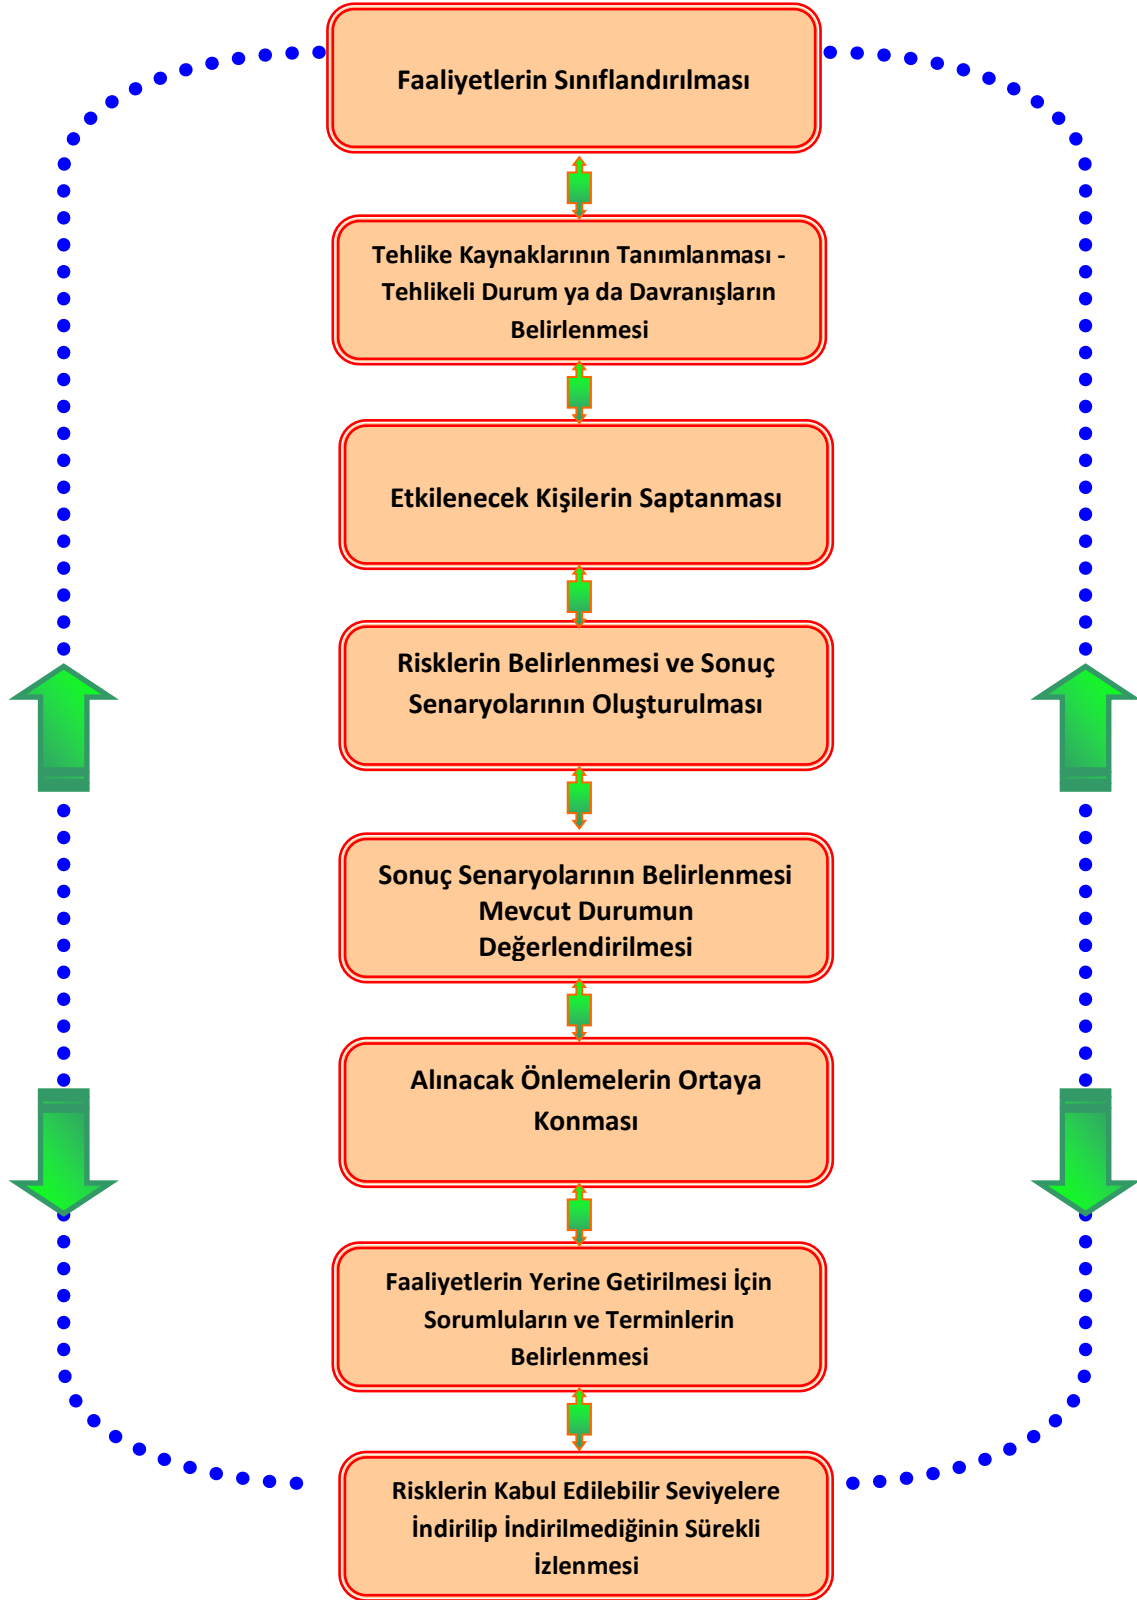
Faaliyetlerin Sınıflandırılması

Tehlike Kaynaklarının Tanımlanması - Tehlikeli Durum ya da Davranışların Belirlenmesi

Etkilenecek Kişilerin Saptanması

Risklerin Belirlenmesi ve Sonuç Senaryolarının Oluşturulması

Sonuç Senaryolarının Belirlenmesi Mevcut Durumun Değerlendirilmesi

Alınacak Önlemelerin Ortaya Konması

Faaliyetlerin Yerine Getirilmesi İçin Sorumluların ve Terminlerin Belirlenmesi

Risklerin Kabul Edilebilir Seviyelere İndirilip İndirilmediğinin Sürekli İzlenmesi